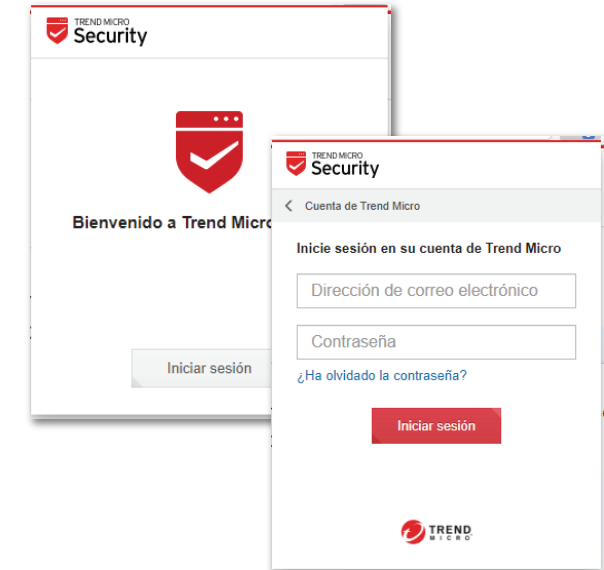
TREND MICRO
Security

Bienvenido a Trend Micro

Iniciar sesión

TREND MICRO
Security

Cuenta de Trend Micro

Inicie sesión en su cuenta de Trend Micro

Dirección de correo electrónico

Contraseña

¿Ha olvidado la contraseña?

Iniciar sesión

TREND MICRO